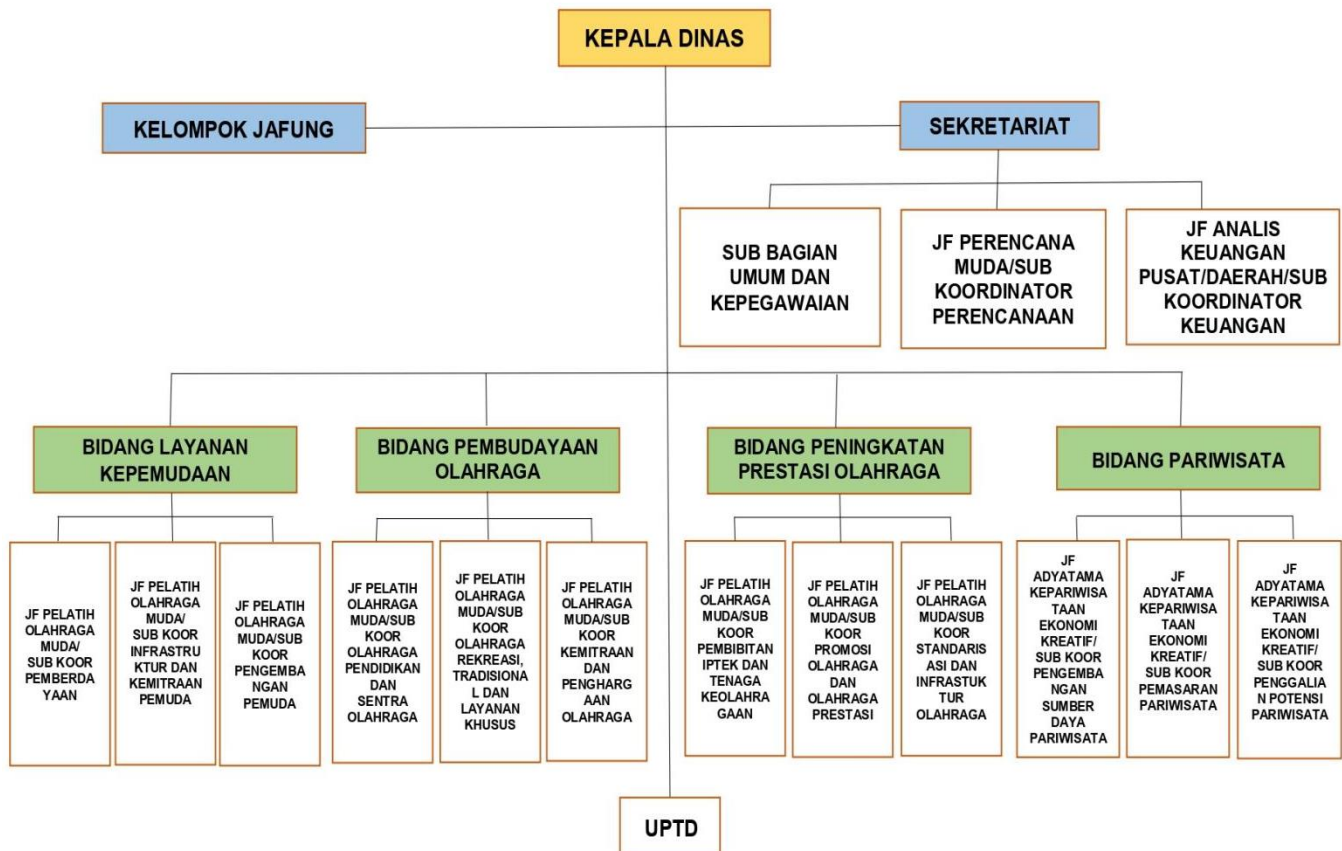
KEPALA DINAS

KELOMPOK JAFUNG

SEKRETARIAT

SUB BAGIAN UMUM DAN KEPEGAWAIAN

JF PERENCANA MUDA/SUB KOORDINATOR PERENCANAAN

JF ANALIS KEUANGAN PUSAT/DAERAH/SUB KOORDINATOR KEUANGAN

BIDANG LAYANAN KEPEMUDAAN

JF PELATIH OLAHRAGA MUDA/ SUB KOOR PEMBERDAYAAN

JF PELATIH OLAHRAGA MUDA/ SUB KOOR INFRASTRUKTUR DAN KEMITRAAN PEMUDA

JF PELATIH OLAHRAGA MUDA/SUB KOOR PENGEMBANGAN PEMUDA

BIDANG PEMBUDAYAAN OLAHRAGA

JF PELATIH OLAHRAGA MUDA/SUB KOOR OLAHRAGA PENDIDIKAN DAN SENTRA OLAHRAGA

JF PELATIH OLAHRAGA MUDA/SUB KOOR OLAHRAGA REKREASI, TRADISIONAL DAN LAYANAN KHUSUS

JF PELATIH OLAHRAGA MUDA/SUB KOOR KEMITRAAN DAN PENGHARGAAN OLAHRAGA

BIDANG PENINGKATAN PRESTASI OLAHRAGA

JF PELATIH OLAHRAGA MUDA/SUB KOOR PEMBIBITAN IPTEK DAN TENAGA KEOLAHRAGAAN

JF PELATIH OLAHRAGA MUDA/SUB KOOR PROMOSI OLAHRAGA DAN OLAHRAGA PRESTASI

JF PELATIH OLAHRAGA MUDA/SUB KOOR STANDARISASI DAN INFRASTUKTUR OLAHRAGA

BIDANG PARIWISATA

JF ADYATAMA KEPARIWISATAAN EKONOMI KREATIF/ SUB KOOR PENGEMBANGAN SUMBER DAYA PARIWISATA

JF ADYATAMA KEPARIWISATAAN EKONOMI KREATIF/ SUB KOOR PEMASARAN PARIWISATA

JF ADYATAMA KEPARIWISATAAN EKONOMI KREATIF/ SUB KOOR PENGGALIAN POTENSI PARIWISATA

UPTD